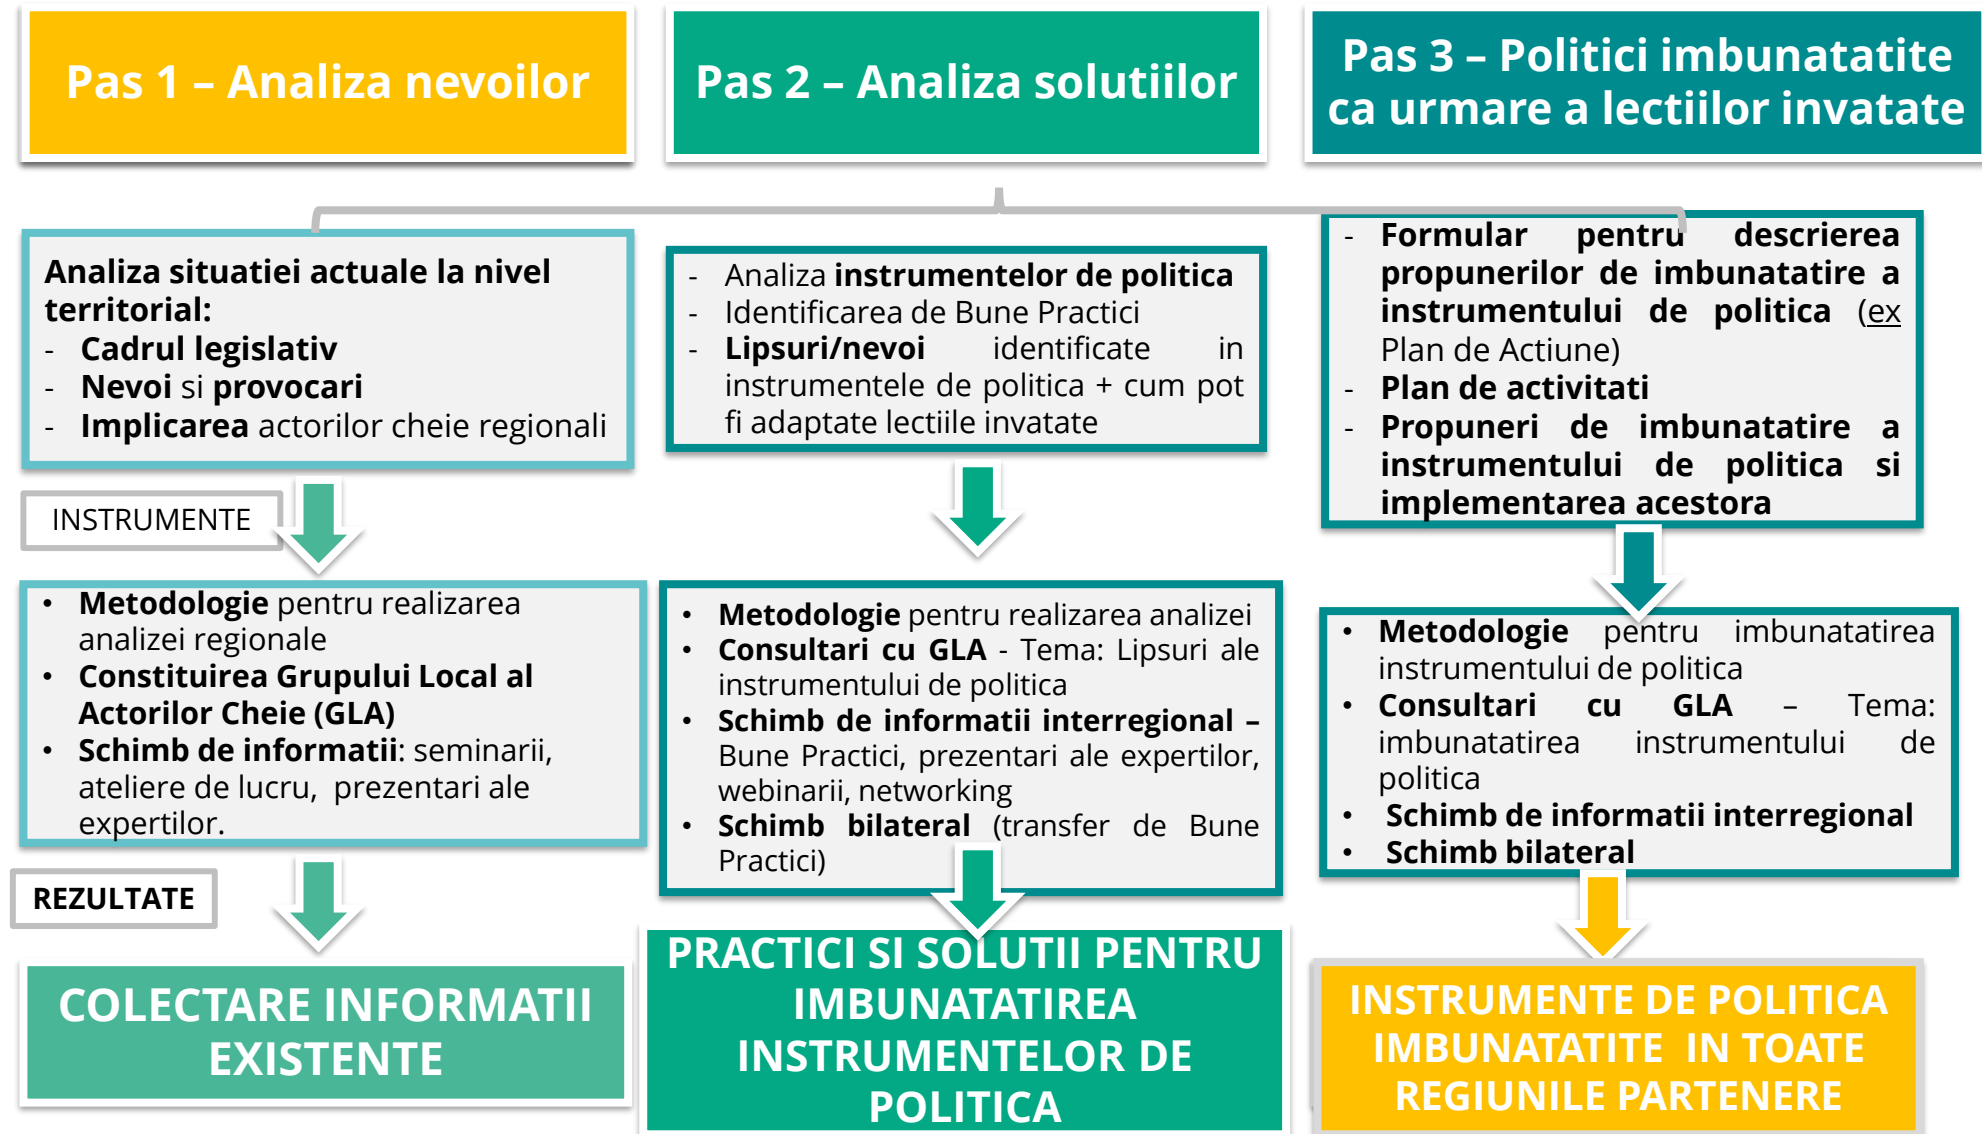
Pas 1 – Analiza nevoilor

Pas 2 – Analiza solutiilor

Pas 3 – Politici imbunatatite ca urmare a lectiilor invatate

Analiza situatiei actuale la nivel territorial:
- Cadrul legislativ
- Nevoi si provocari
- Implicarea actorilor cheie regionali

- Analiza instrumentelor de politica
- Identificarea de Bune Practici
- Lipsuri/nevoi identificate in instrumentele de politica + cum pot fi adaptate lectiile invatate

- Formular pentru descrierea propunerilor de imbunatatire a instrumentului de politica (ex Plan de Actiune)
- Plan de activitati
- Propuneri de imbunatatire a instrumentului de politica si implementarea acestora

INSTRUMENTE

• Metodologie pentru realizarea analizei regionale
• Constituirea Grupului Local al Actorilor Cheie (GLA)
• Schimb de informatii: seminarii, ateliere de lucru, prezentari ale expertilor.

• Metodologie pentru realizarea analizei
• Consultari cu GLA - Tema: Lipsuri ale instrumentului de politica
• Schimb de informatii interregional – Bune Practici, prezentari ale expertilor, webinarii, networking
• Schimb bilateral (transfer de Bune Practici)

• Metodologie pentru imbunatatirea instrumentului de politica
• Consultari cu GLA – Tema: imbunatatirea instrumentului de politica
• Schimb de informatii interregional
• Schimb bilateral

REZULTATE

COLECTARE INFORMATII EXISTENTE

PRACTICI SI SOLUTII PENTRU IMBUNATATIREA INSTRUMENTELOR DE POLITICA

INSTRUMENTE DE POLITICA IMBUNATATITE IN TOATE REGIUNILE PARTENERE